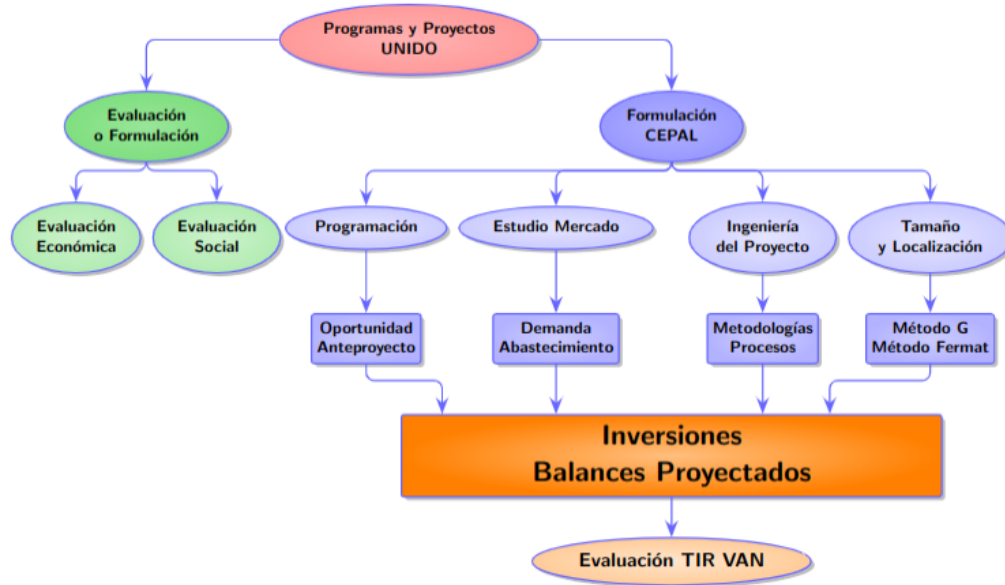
Programas y Proyectos
UNIDO

Evaluación
o Formulación

Formulación
CEPAL

Evaluación
Económica

Evaluación
Social

Programación

Estudio Mercado

Ingeniería
del Proyecto

Tamaño
y Localización

Oportunidad
Anteproyecto

Demanda
Abastecimiento

Metodologías
Procesos

Método G
Método Fermat

Inversiones
Balances Proyectados

Evaluación TIR VAN